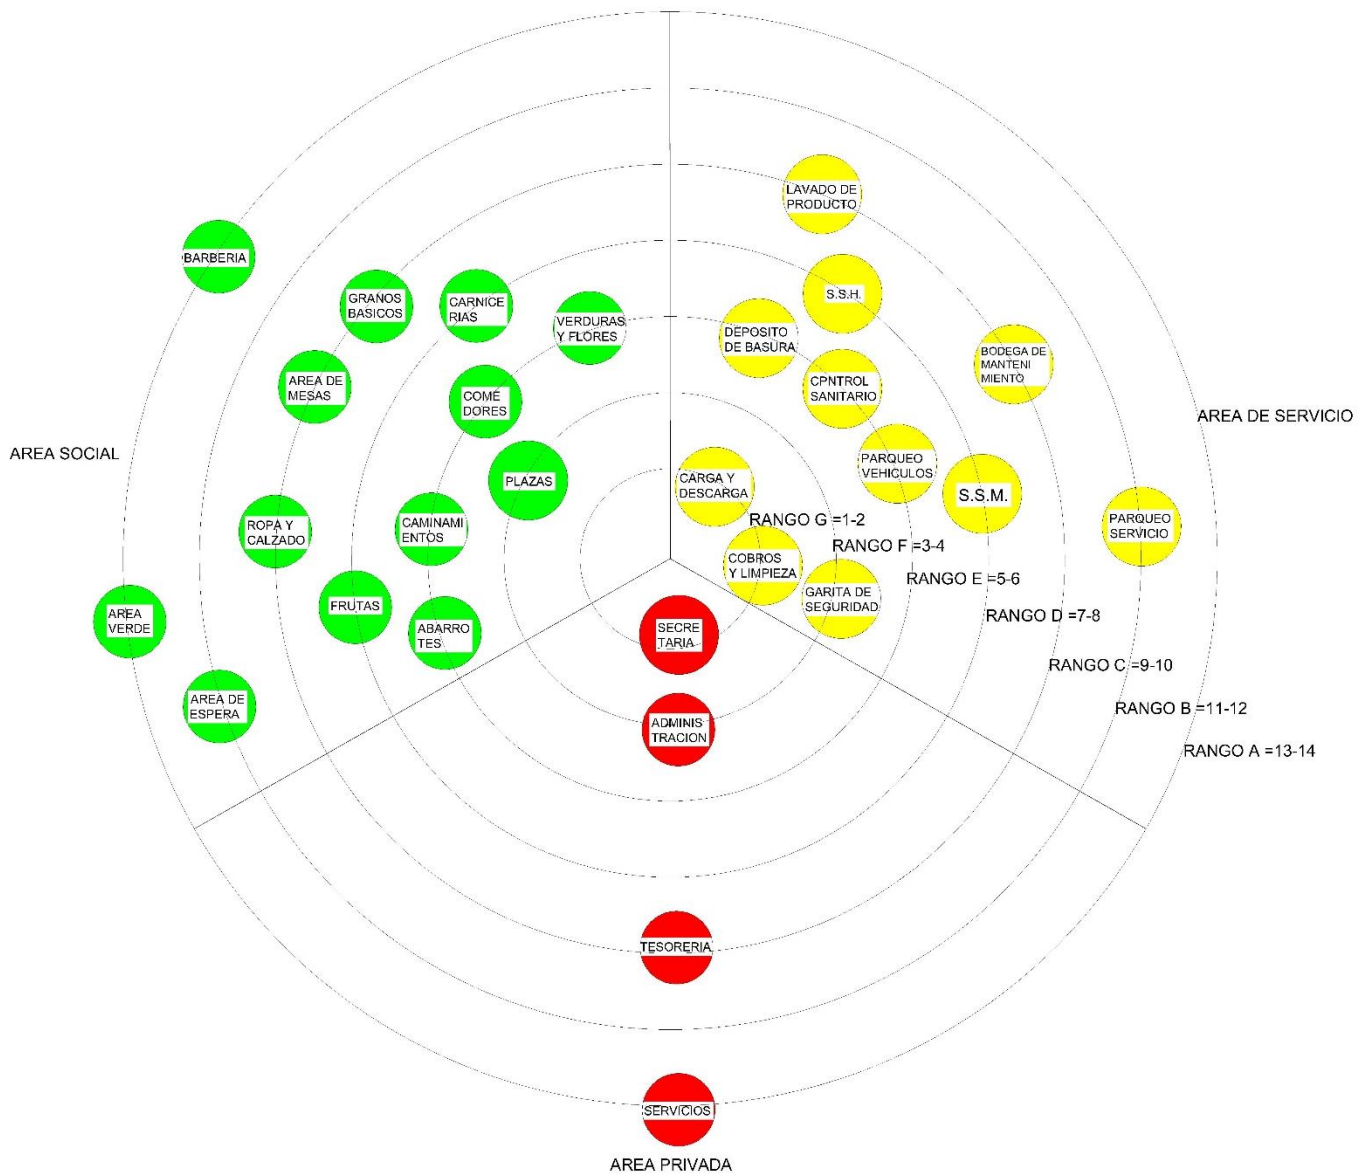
LAVADO DE PRODUCTO

BARBERIA

GRANOS BASICOS

CARNICE RIAS

VERDURAS Y FLORES

S.S.H.

DEPOSITO DE BASURA

BODEGA DE MANTENI MIENTO

AREA DE MESAS

COME DORES

CPNTROL SANITARIO

AREA DE SERVICIO

AREA SOCIAL

PLAZAS

PARQUEO VEHICULOS

S.S.M.

CARGA Y DESCARGA

PARQUEO SERVICIO

ROPA Y CALZADO

CAMINAMI ENTOS

RANGO G =1-2

RANGO F =3-4

COBROS Y LIMPIEZA

RANGO E =5-6

GARITA DE SEGURIDAD

FRUTAS

AREA VERDE

ABARRO TES

SECRE TARIA

RANGO D =7-8

RANGO C =9-10

AREA DE ESPERA

ADMINIS TRACION

RANGO B =11-12

RANGO A =13-14

TESORERIA

SERVICIOS

AREA PRIVADA